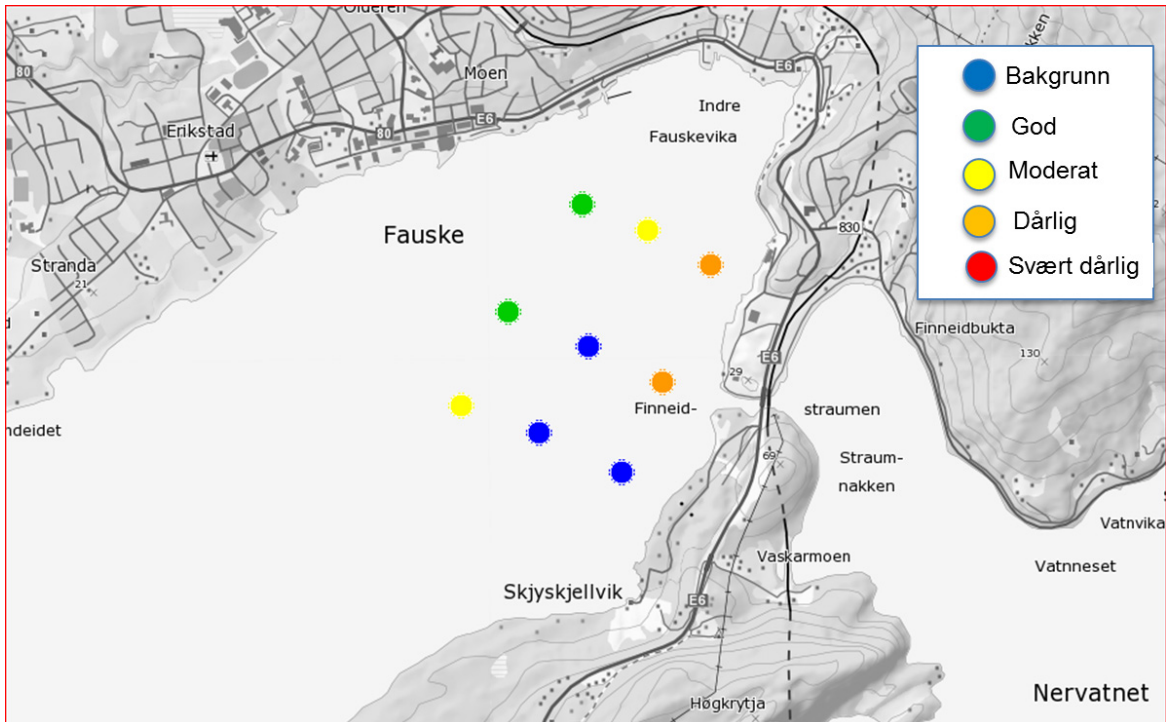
Olderen
Moen
Erikstad
80
80
E6
E6
Indre
Fauskevika
Fauske
Stranda
21
ndeidet
830
Finneidbukta
130
E6
29
Finneid-
straumen
69
Straum-
nakken
Vatnvika
Vaskarmoen
Vatnneset
Skjyskjellvik
E6
Høgkrytja
Nervatnet
kken

Bakgrunn
God
Moderat
Dårlig
Svært dårlig